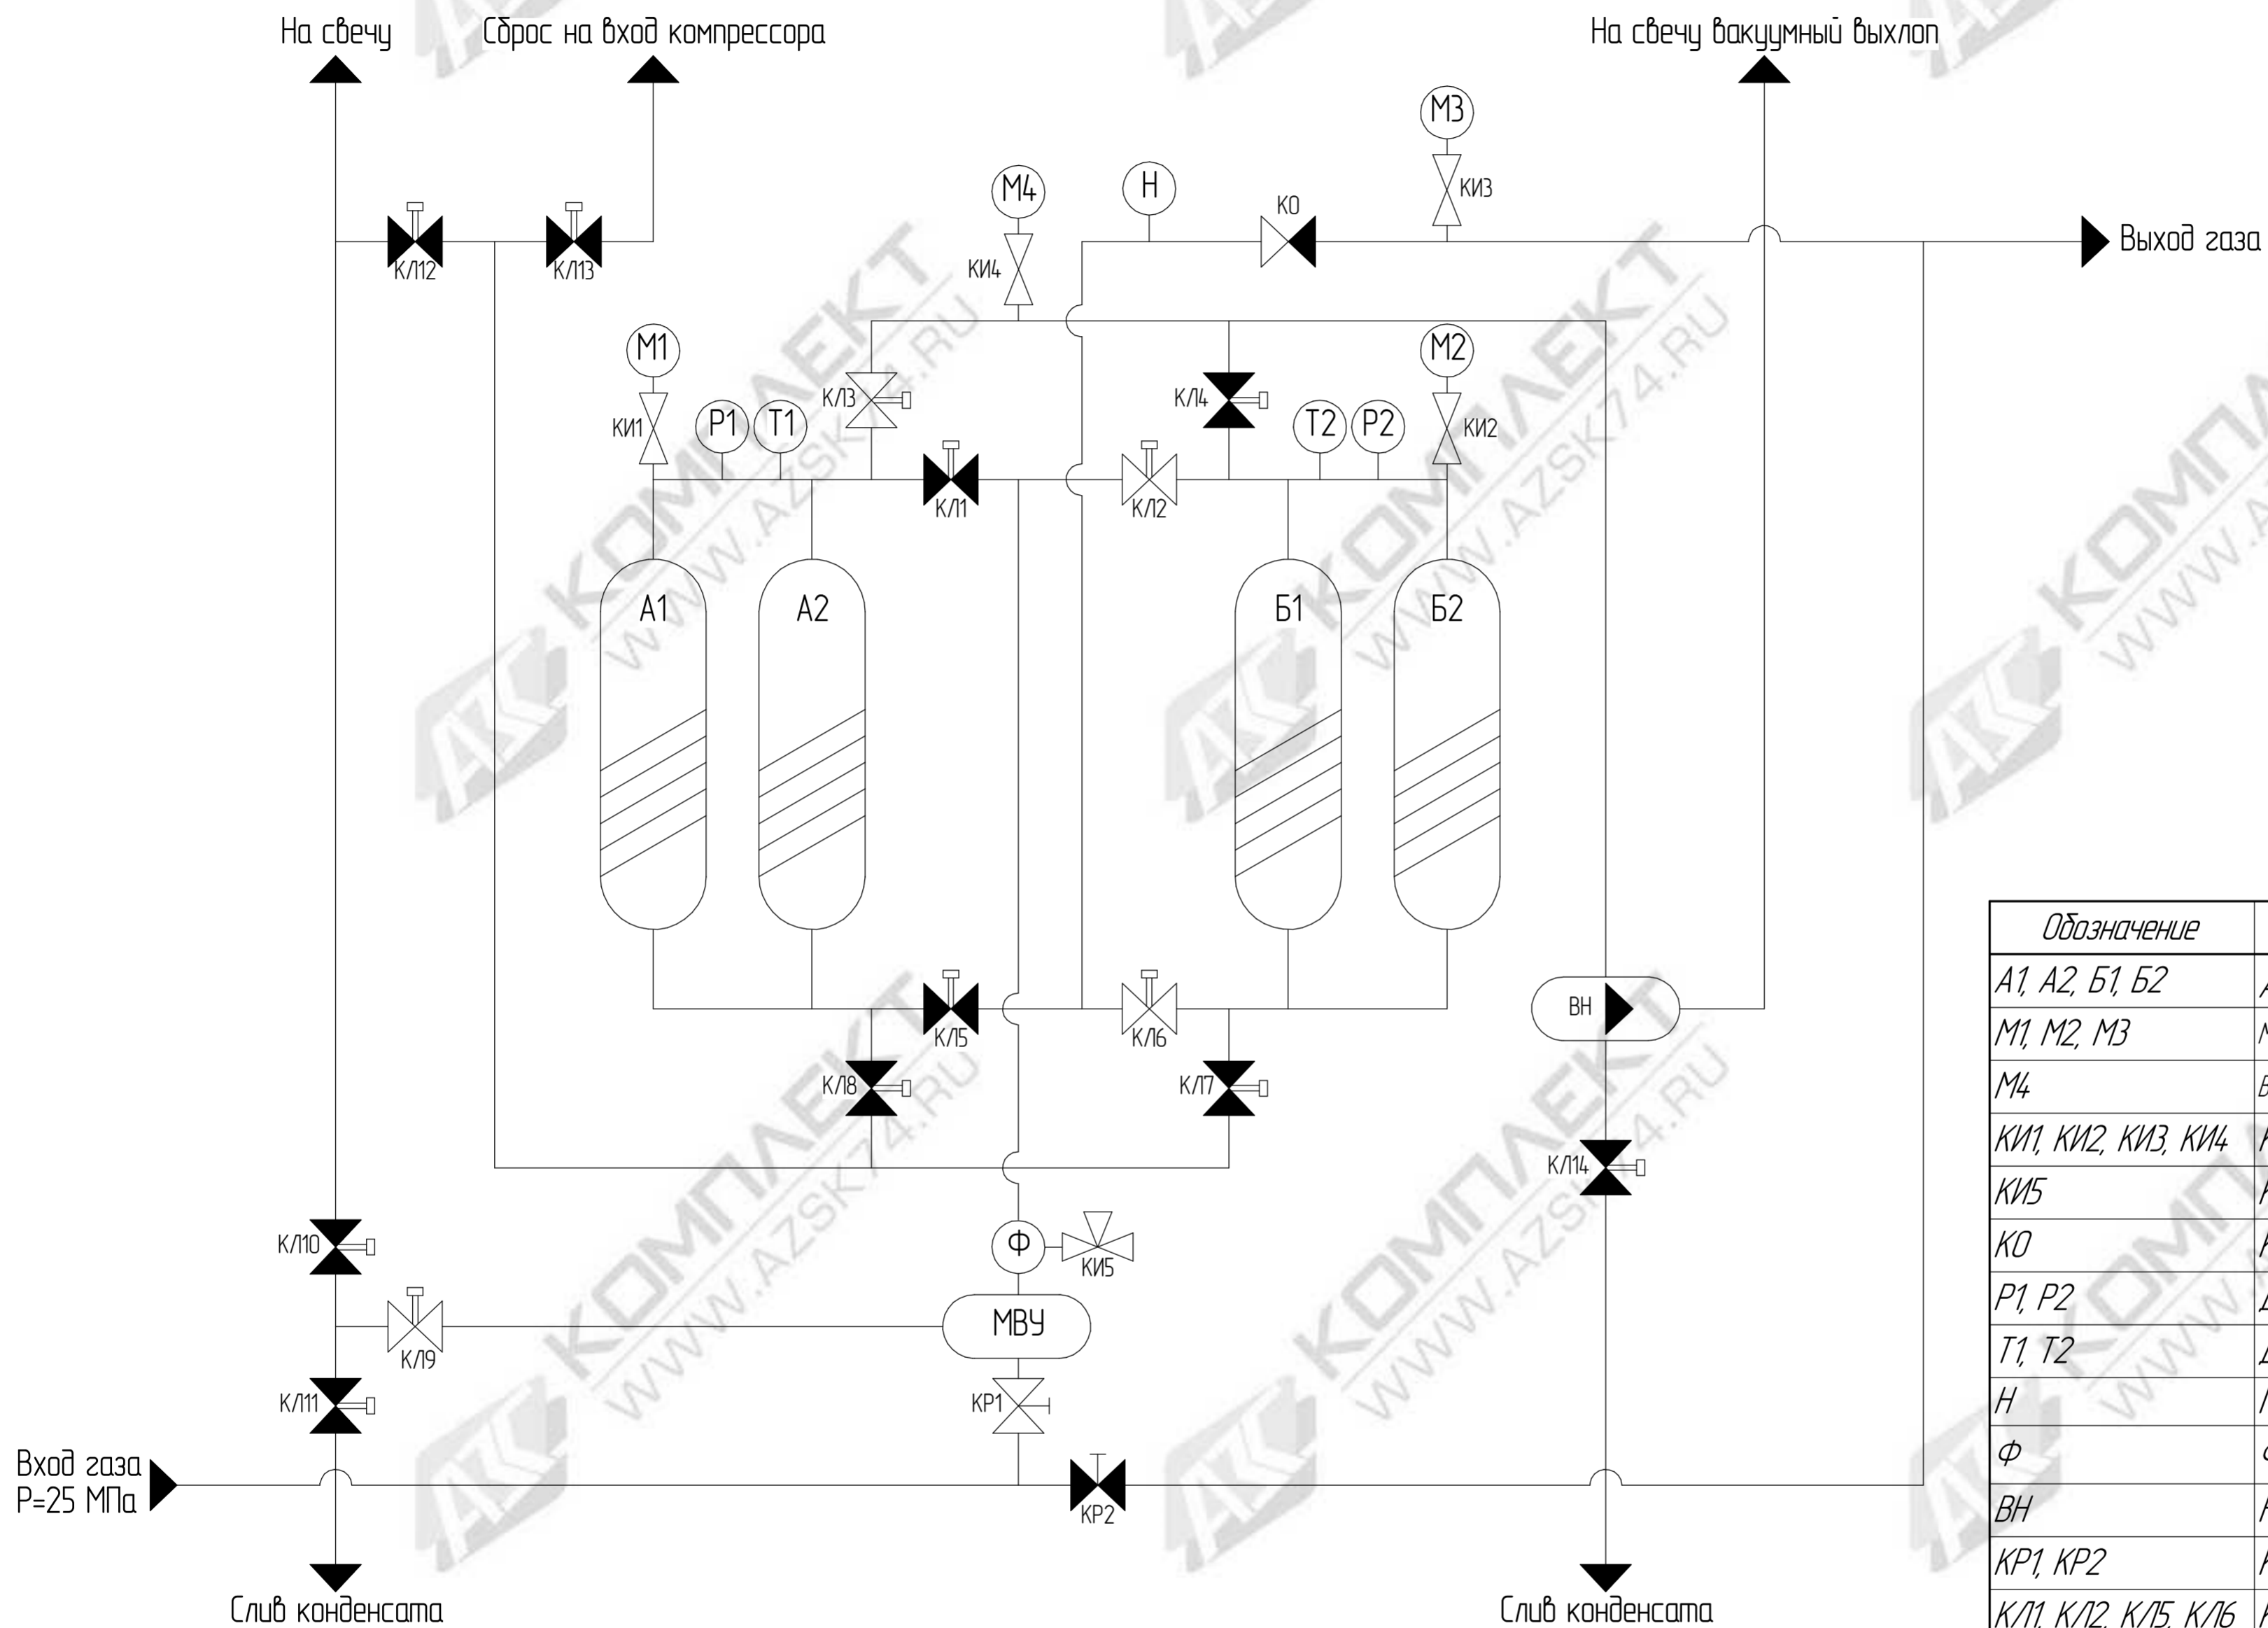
На свечу

Сброс на вход компрессора

На свечу вакуумный выхлоп

М3

КИ3

М4

Н

КО

Выход газа

КЛ12

КЛ13

КИ4

М1

КЛ3

КЛ4

М2

КИ1

Р1

Т1

Т2

Р2

КИ2

КЛ1

КЛ2

А1

А2

Б1

Б2

КЛ5

КЛ6

ВН

КЛ8

КЛ7

КЛ14

КЛ10

Ф

КИ5

КЛ9

МВУ

КЛ11

КР1

Вход газа
Р=25 МПа

КР2

Слив конденсата

Слив конденсата

WWW.AZSK74.RU

КОМПЛЕКТ

| Обозначение | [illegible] |
|---|---|
| А1, А2, Б1, Б2 | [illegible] |
| М1, М2, М3 | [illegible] |
| М4 | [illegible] |
| КИ1, КИ2, КИ3, КИ4 | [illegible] |
| КИ5 | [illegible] |
| КО | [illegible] |
| Р1, Р2 | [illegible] |
| Т1, Т2 | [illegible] |
| Н | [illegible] |
| Ф | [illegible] |
| ВН | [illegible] |
| КР1, КР2 | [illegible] |
| КЛ1, КЛ2, КЛ5, КЛ6 | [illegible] |